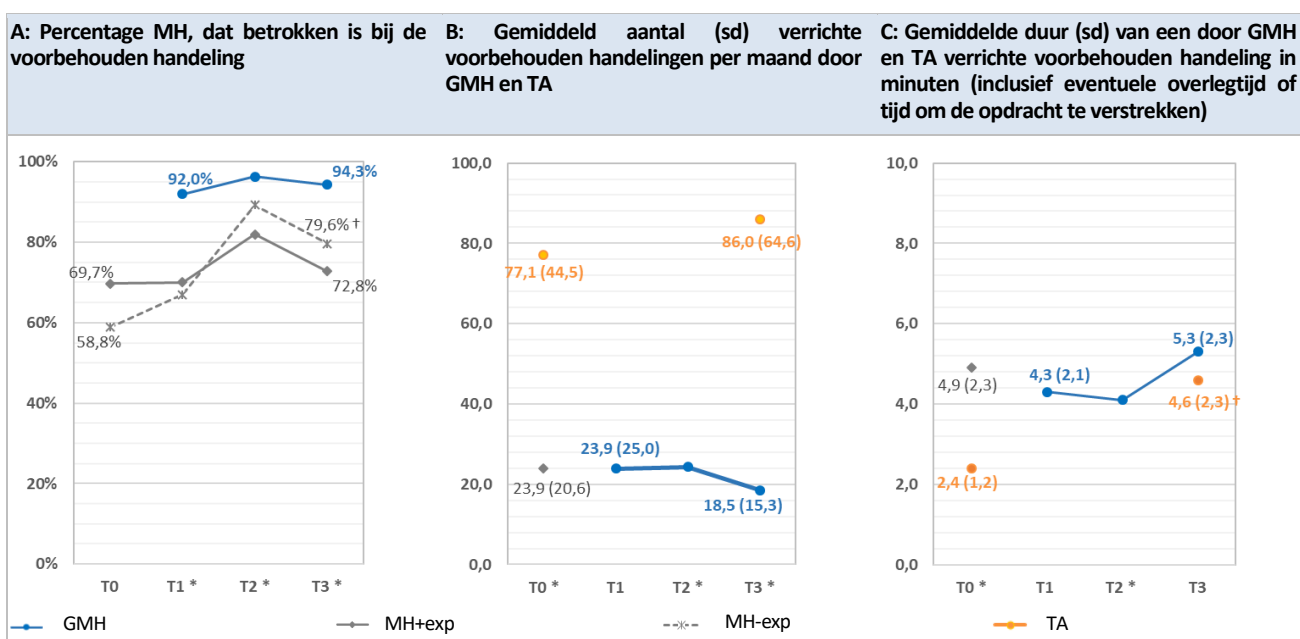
A: Percentage MH, dat betrokken is bij de voorbehouden handeling

100%
80%
60%
40%
20%
0%

92,0%
94,3%
79,6% †
69,7%
72,8%
58,8%

T0
T1 *
T2 *
T3 *

B: Gemiddeld aantal (sd) verrichte voorbehouden handelingen per maand door GMH en TA

100,0
80,0
60,0
40,0
20,0
0,0

77,1 (44,5)
86,0 (64,6)
23,9 (25,0)
23,9 (20,6)
18,5 (15,3)

T0 *
T1
T2 *
T3 *

C: Gemiddelde duur (sd) van een door GMH en TA verrichte voorbehouden handeling in minuten (inclusief eventuele overlegtijd of tijd om de opdracht te verstrekken)

10,0
8,0
6,0
4,0
2,0
0,0

5,3 (2,3)
4,9 (2,3)
4,3 (2,1)
4,6 (2,3) †
2,4 (1,2)

T0 *
T1
T2 *
T3

GMH
MH+exp
MH-exp
TA